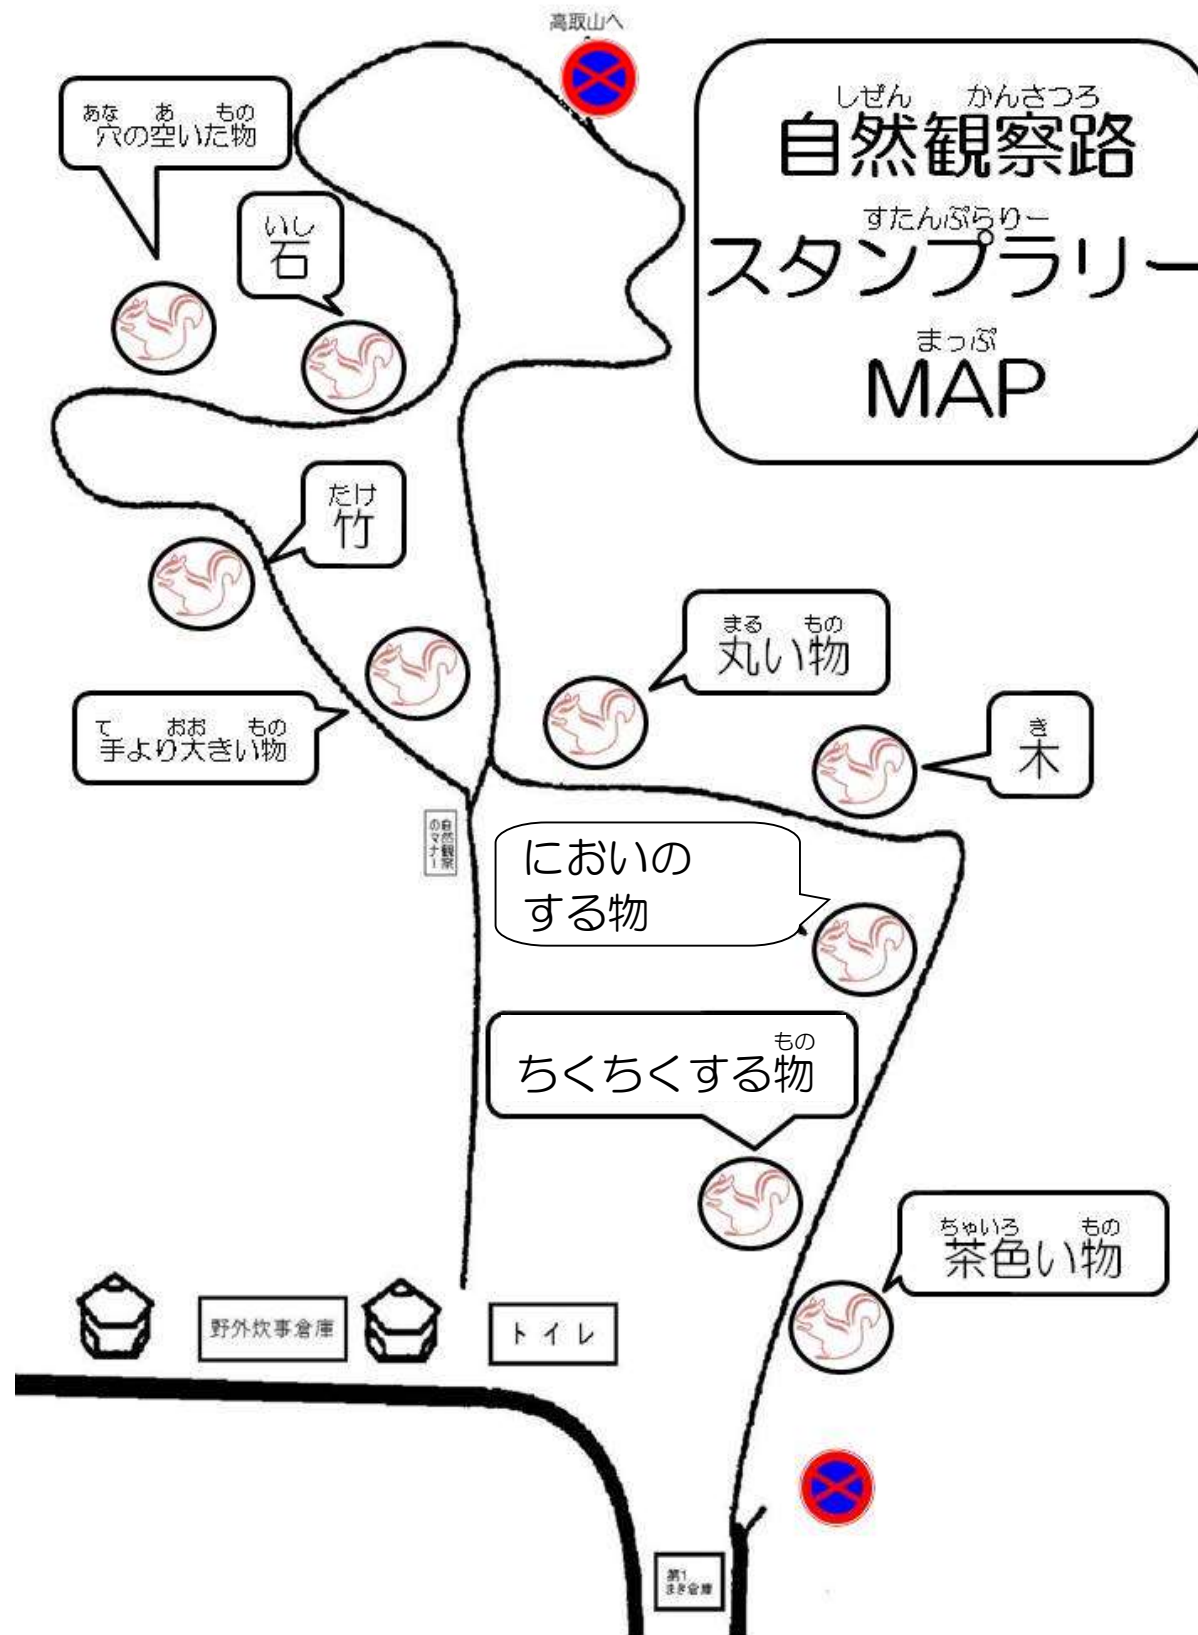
高取山へ

しぜん かんさつろ
自然観察路
すたんぷらりー
スタンプラリー
まっぷ
MAP

あな あ もの
穴の空いた物

いし
石

たけ
竹

まる もの
丸い物

き
木

て おお もの
手より大きい物

自然観察のマナー

においのする物

もの
ちくちくする物

ちゃいろ もの
茶色い物

野外炊事倉庫

トイレ

第1まき倉庫